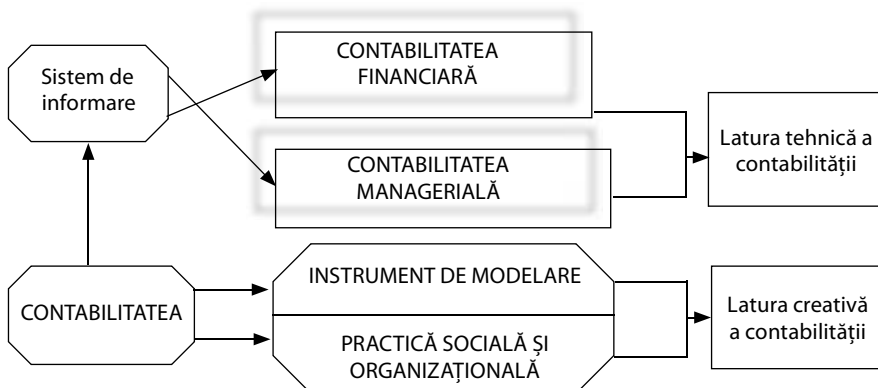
Sistem de informare

CONTABILITATEA FINANCIARĂ

CONTABILITATEA MANAGERIALĂ

Latura tehnică a contabilității

CONTABILITATEA

INSTRUMENT DE MODELARE

PRACTICĂ SOCIALĂ ȘI ORGANIZAȚIONALĂ

Latura creativă a contabilității